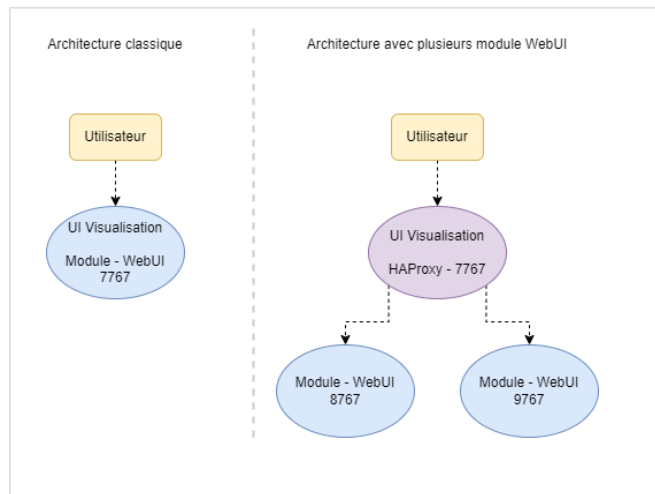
Architecture classique

Utilisateur

UI Visualisation

Module - WebUI
7767

Architecture avec plusieurs module WebUI

Utilisateur

UI Visualisation

HAProxy - 7767

Module - WebUI
8767

Module - WebUI
9767